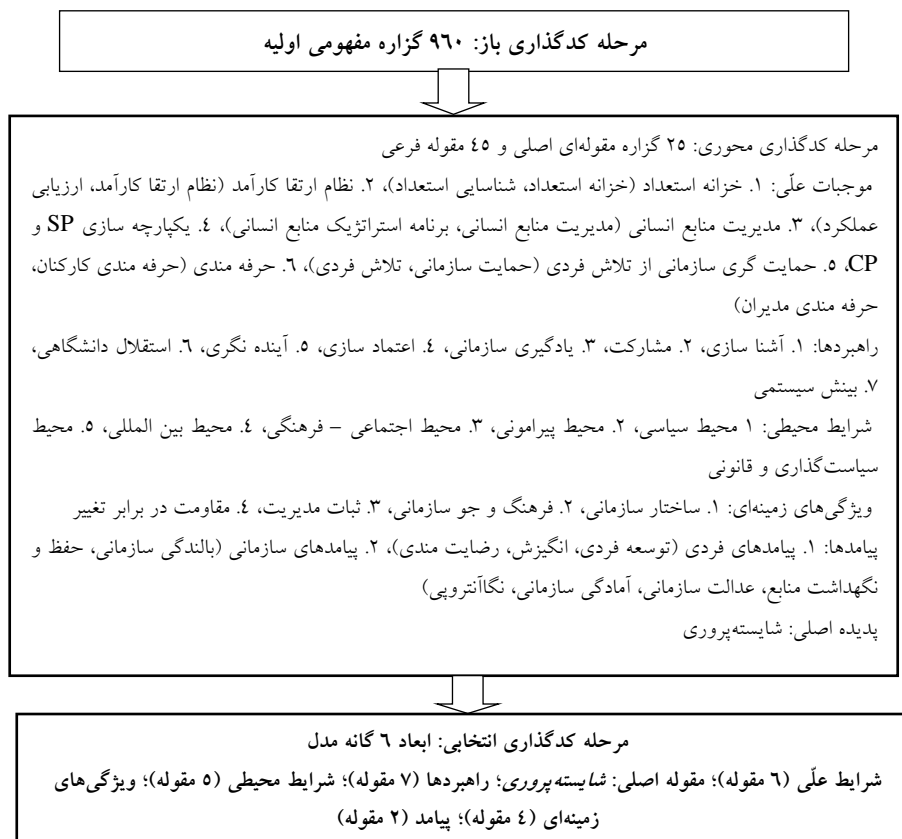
مرحله کدگذاری باز: ۹۶۰ گزاره مفهومی اولیه

مرحله کدگذاری محوری: ۲۵ گزاره مقوله‌ای اصلی و ۴۵ مقوله فرعی

موجبات علّی: ۱. خزانه استعداد (خزانه استعداد، شناسایی استعداد)، ۲. نظام ارتقا کارآمد (نظام ارتقا کارآمد، ارزیابی عملکرد)، ۳. مدیریت منابع انسانی (مدیریت منابع انسانی، برنامه استراتژیک منابع انسانی)، ٤. یکپارچه سازی SP و CP، ۵. حمایت گری سازمانی از تلاش فردی (حمایت سازمانی، تلاش فردی)، ٦. حرفه مندی (حرفه مندی کارکنان، حرفه مندی مدیران)

راهبردها: ۱. آشنا سازی، ۲. مشارکت، ۳. یادگیری سازمانی، ٤. اعتماد سازی، ۵. آینده نگری، ٦. استقلال دانشگاهی، ۷. بینش سیستمی

شرایط محیطی: ۱ محیط سیاسی، ۲. محیط پیرامونی، ۳. محیط اجتماعی – فرهنگی، ٤. محیط بین المللی، ۵. محیط سیاست‌گذاری و قانونی

ویژگی‌های زمینه‌ای: ۱. ساختار سازمانی، ۲. فرهنگ و جو سازمانی، ۳. ثبات مدیریت، ٤. مقاومت در برابر تغییر

پیامدها: ۱. پیامدهای فردی (توسعه فردی، انگیزش، رضایت مندی)، ۲. پیامدهای سازمانی (بالندگی سازمانی، حفظ و نگهداشت منابع، عدالت سازمانی، آمادگی سازمانی، نگاآنتروپی)

پدیده اصلی: شایسته‌پروری

مرحله کدگذاری انتخابی: ابعاد ٦ گانه مدل

شرایط علّی (٦ مقوله)؛ مقوله اصلی: شایسته‌پروری؛ راهبردها (۷ مقوله)؛ شرایط محیطی (۵ مقوله)؛ ویژگی‌های زمینه‌ای (٤ مقوله)؛ پیامد (۲ مقوله)